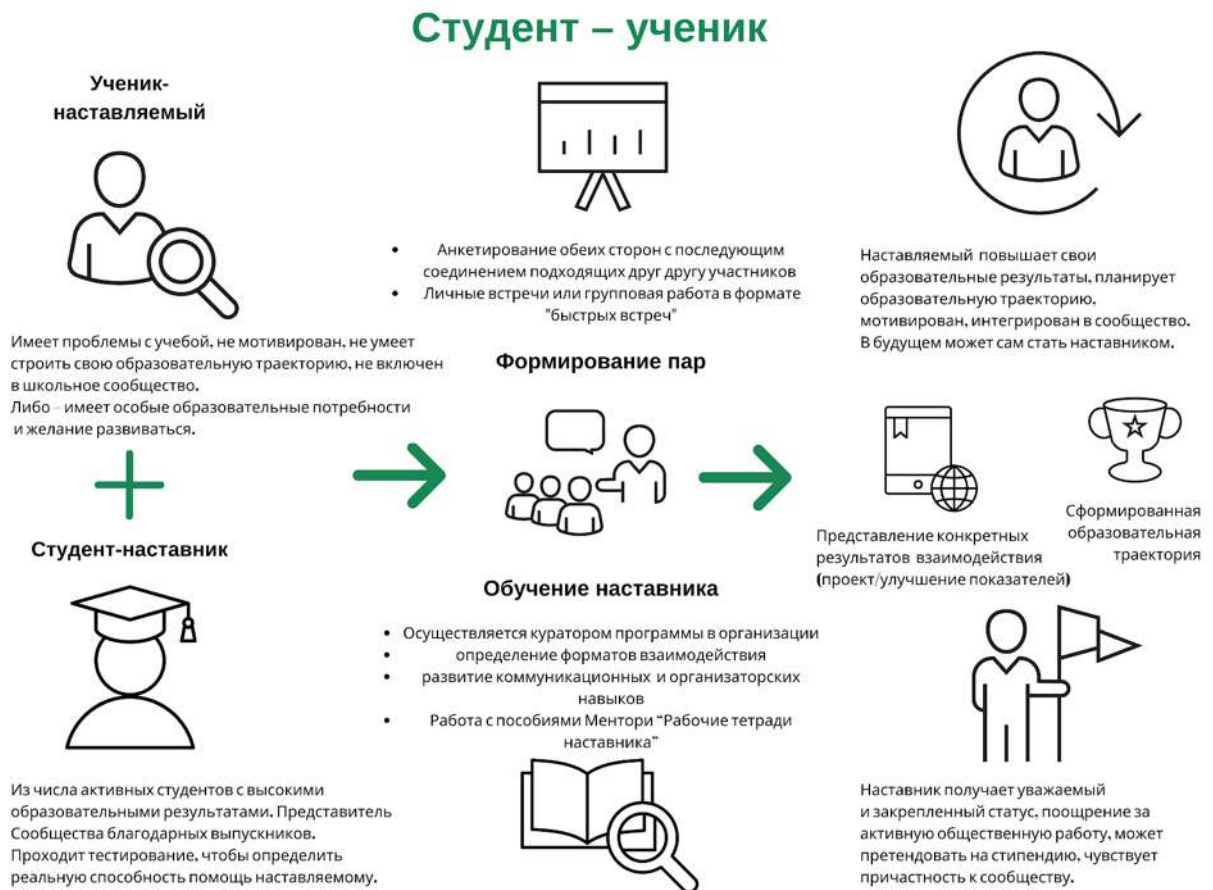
Студент – ученик

Ученик-наставляемый

Имеет проблемы с учебой, не мотивирован, не умеет строить свою образовательную траекторию, не включен в школьное сообщество.
Либо – имеет особые образовательные потребности и желание развиваться.

Студент-наставник

Из числа активных студентов с высокими образовательными результатами. Представитель Сообщества благодарных выпускников.
Проходит тестирование, чтобы определить реальную способность помощь наставляемому.

- Анкетирование обеих сторон с последующим соединением подходящих друг другу участников
- Личные встречи или групповая работа в формате "быстрых встреч"

Формирование пар

Обучение наставника

- Осуществляется куратором программы в организации
- определение форматов взаимодействия
- развитие коммуникационных и организаторских навыков
- Работа с пособиями Ментори "Рабочие тетради наставника"

Наставляемый повышает свои образовательные результаты, планирует образовательную траекторию, мотивирован, интегрирован в сообщество.
В будущем может сам стать наставником.

Представление конкретных результатов взаимодействия (проект/улучшение показателей)

Сформированная образовательная траектория

Наставник получает уважаемый и закрепленный статус, поощрение за активную общественную работу, может претендовать на стипендию, чувствует причастность к сообществу.